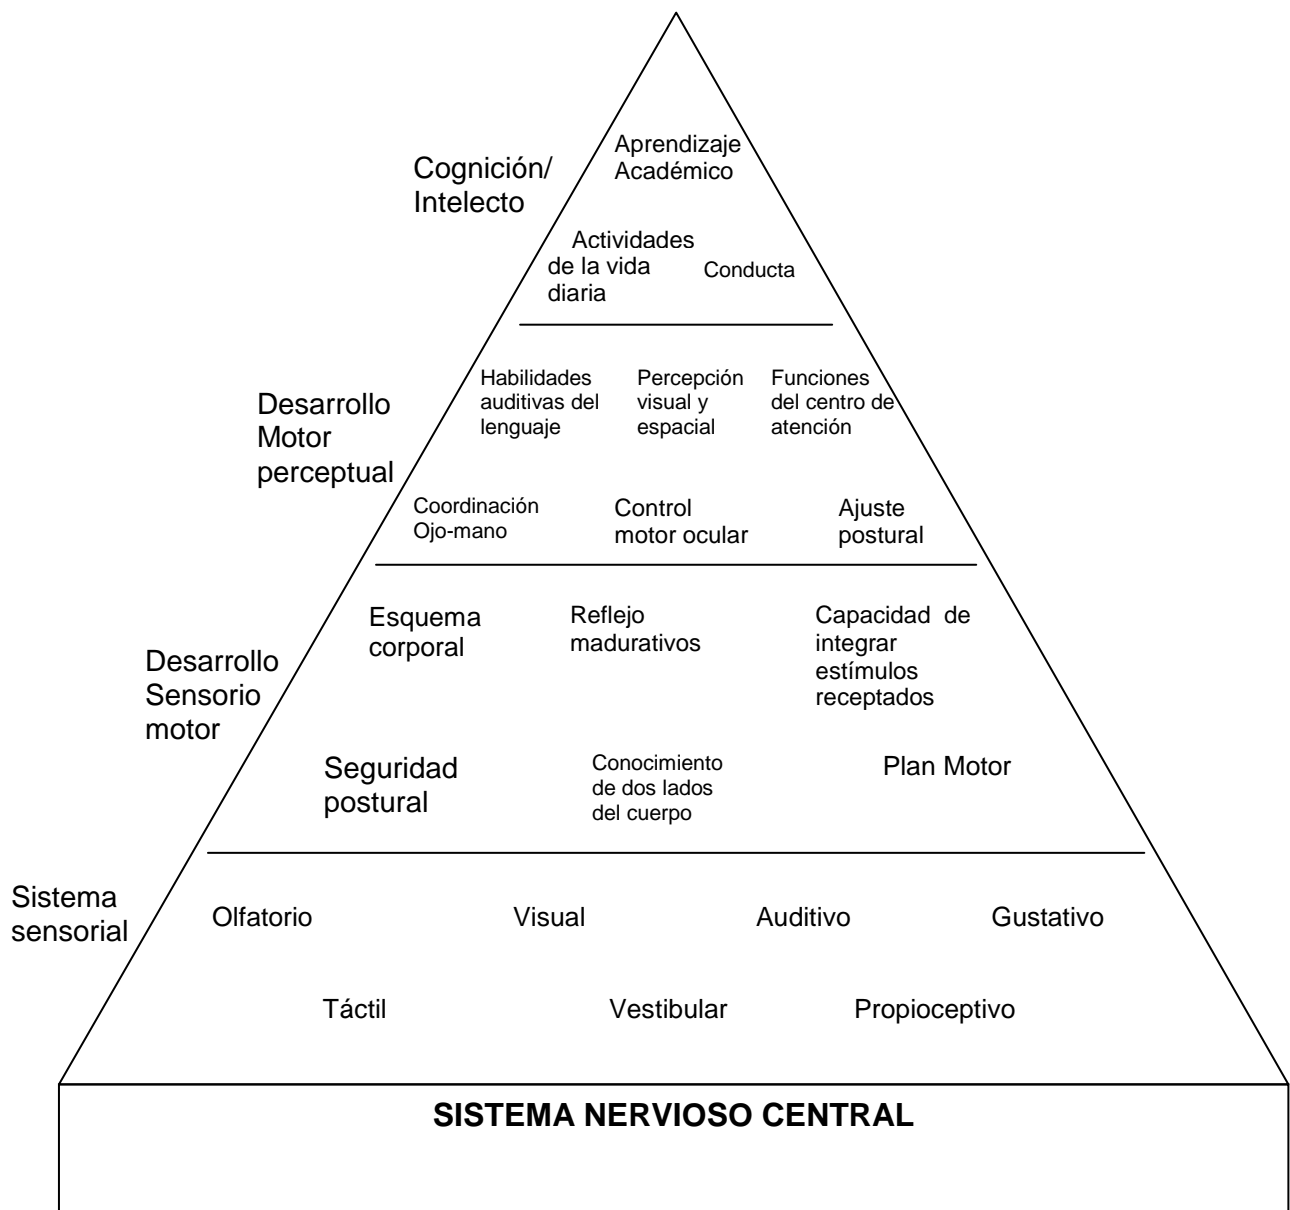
Cognición/ Intelecto

Aprendizaje Académico

Actividades de la vida diaria

Conducta

Desarrollo Motor perceptual

Habilidades auditivas del lenguaje

Percepción visual y espacial

Funciones del centro de atención

Coordinación Ojo-mano

Control motor ocular

Ajuste postural

Desarrollo Sensorio motor

Esquema corporal

Reflejo madurativos

Capacidad de integrar estímulos receptados

Seguridad postural

Conocimiento de dos lados del cuerpo

Plan Motor

Sistema sensorial

Olfatorio

Visual

Auditivo

Gustativo

Táctil

Vestibular

Propioceptivo

**SISTEMA NERVIOSO CENTRAL**